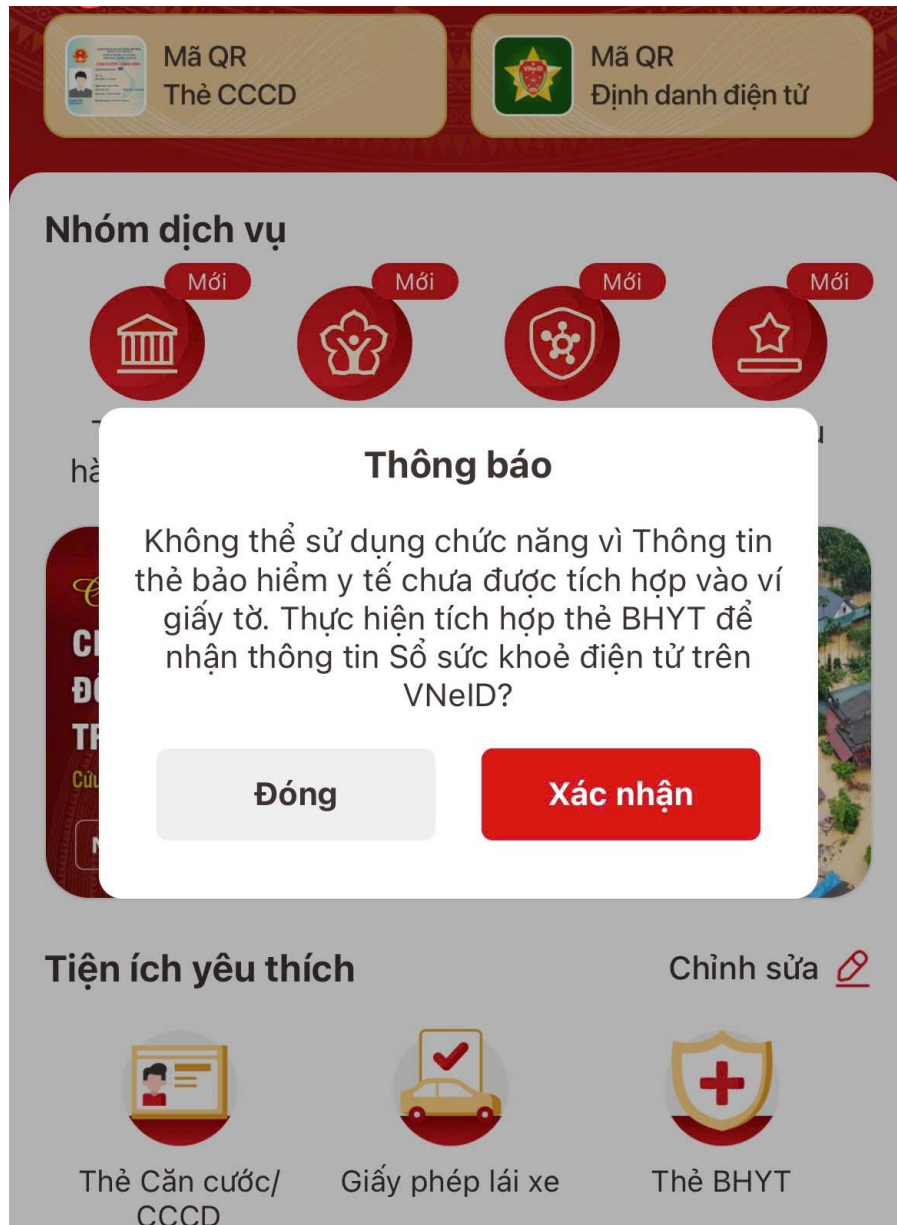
Mã QR
Thẻ CCCD

Mã QR
Định danh điện tử

Nhóm dịch vụ

Mới
Mới
Mới
Mới

hà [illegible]

Thông báo

Không thể sử dụng chức năng vì Thông tin thẻ bảo hiểm y tế chưa được tích hợp vào ví giấy tờ. Thực hiện tích hợp thẻ BHYT để nhận thông tin Sổ sức khoẻ điện tử trên VNeID?

Đóng

Xác nhận

Tiện ích yêu thích

Chỉnh sửa

Thẻ Căn cước/ CCCD

Giấy phép lái xe

Thẻ BHYT